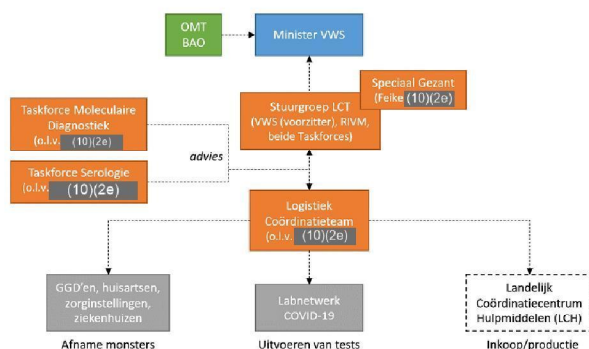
OMT
BAO

Minister VWS

Speciaal Gezant
(Feike (10)(2e)

Taskforce Moleculaire Diagnostiek
(o.l.v. (10)(2e)

Stuurgroep LCT
(VWS (voorzitter), RIVM, beide Taskforces)

advies

Taskforce Serologie
(o.l.v. (10)(2e)

Logistiek Coördinatieteam
(o.l.v. (10)(2e)

GGD'en, huisartsen, zorginstellingen, ziekenhuizen

Afname monsters

Labnetwerk COVID-19

Uitvoeren van tests

Landelijk Coördinatiecentrum Hulpmiddelen (LCH)

Inkoop/productie